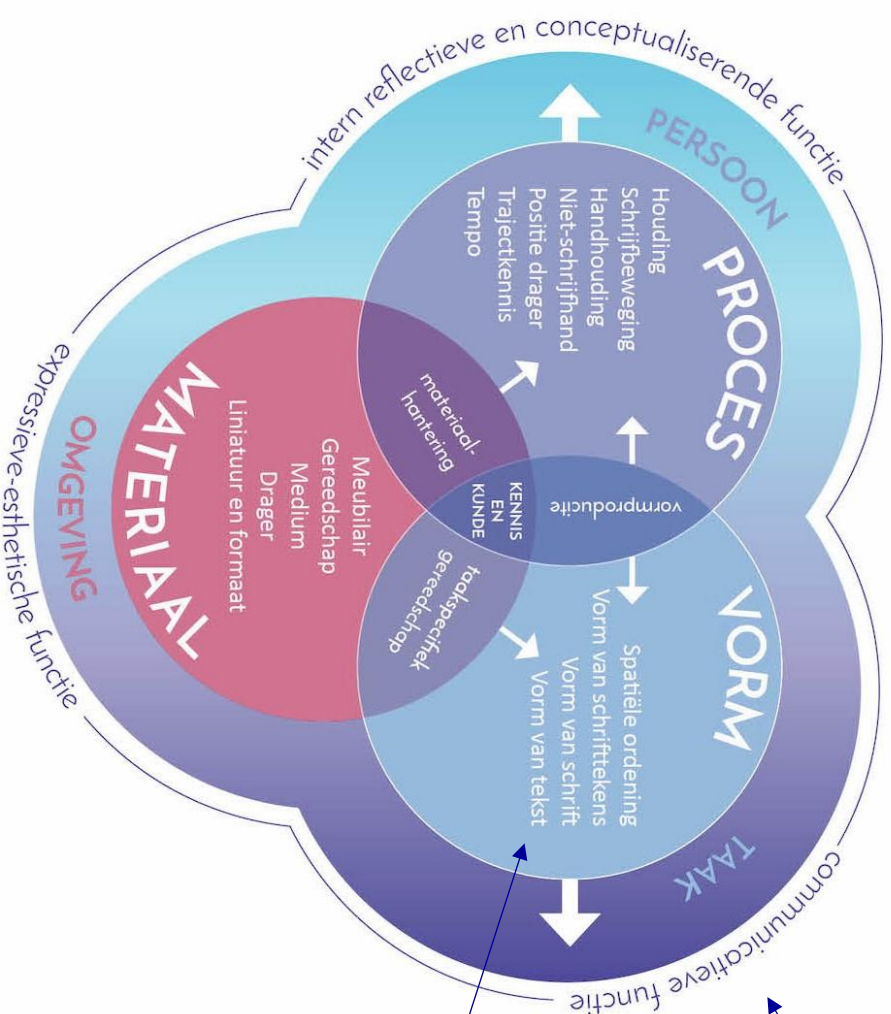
intern reflectieve en conceptualiserende functie

PERSOON

PROCES

Houding
Schrijfbeweging
Handhouding
Niet-schrijfhand
Positie drager
Trajectkennis
Tempo

materiaalhantering

KENNIS EN KUNDE

vormproductie

MATERIAAL

Meubilair
Gereedschap
Medium
Drager
Liniatuur en formaat

OMGEVING

expressieve-esthetische functie

taakspecifiek gereedschap

VORM

Spatiële ordening
Vorm van schrifttekens
Vorm van schrift
Vorm van tekst

TAAK

communicatieve functie